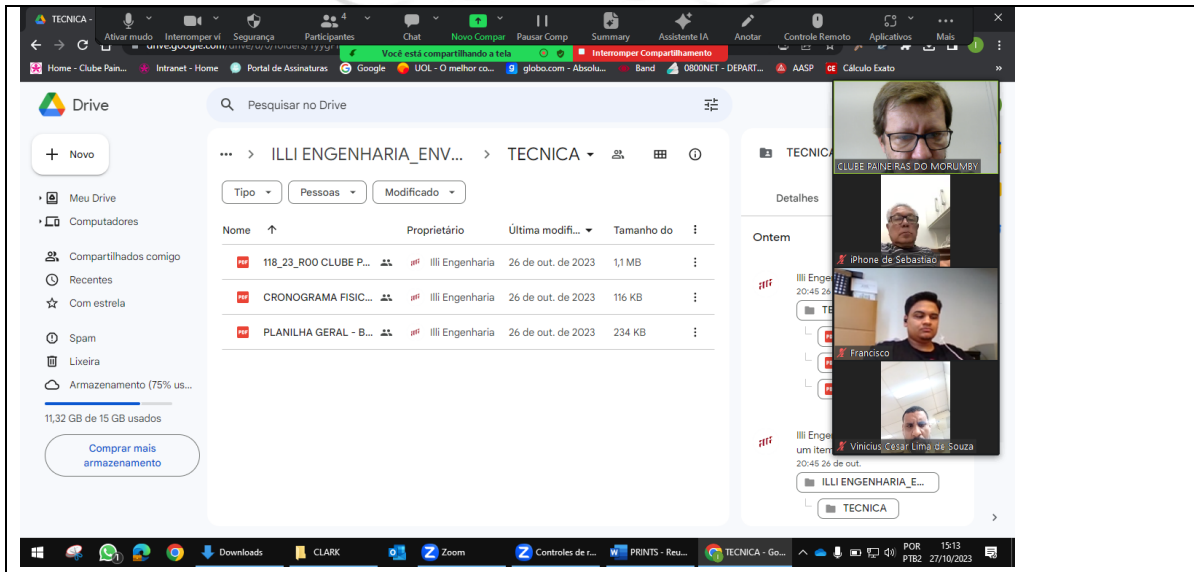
TECNICA -
Ativar mudo Interromper ví Segurança Participantes 4 Chat Novo Compar Pausar Comp Summary Assistente IA Anotar Controle Remoto Aplicativos Mais
drive.google.com/drive/u/0/folders/
Você está compartilhando a tela
Interromper Compartilhamento
Home - Clube Pain... Intranet - Home Portal de Assinaturas Google UOL - O melhor co... globo.com - Absolu... Band 0800NET - DEPART... AASP Cálculo Exato

Drive
Pesquisar no Drive
Novo
Meu Drive
Computadores
Compartilhados comigo
Recentes
Com estrela
Spam
Lixeira
Armazenamento (75% us...
11,32 GB de 15 GB usados
Comprar mais armazenamento

... > ILLI ENGENHARIA_ENV... > TECNICA
Tipo Pessoas Modificado

| Nome | Proprietário | Última modifi... | Tamanho do |
|---|---|---|---|
| 118_23_R00 CLUBE P... | Illi Engenharia | 26 de out. de 2023 | 1,1 MB |
| CRONOGRAMA FISIC... | Illi Engenharia | 26 de out. de 2023 | 116 KB |
| PLANILHA GERAL - B... | Illi Engenharia | 26 de out. de 2023 | 234 KB |

TECNICA
Detalhes
Ontem
Illi Engen
20:45 26
TE
Illi Enge
um item
20:45 26 de out.
ILLI ENGENHARIA_E...
TECNICA

CLUBE PAINEIRAS DO MORUMBY
iPhone de Sebastiao
Francisco
Vinicius Cesar Lima de Souza

Downloads CLARK Zoom Controles de r... PRINTS - Reu... TECNICA - Go...
POR PTB2 15:13 27/10/2023